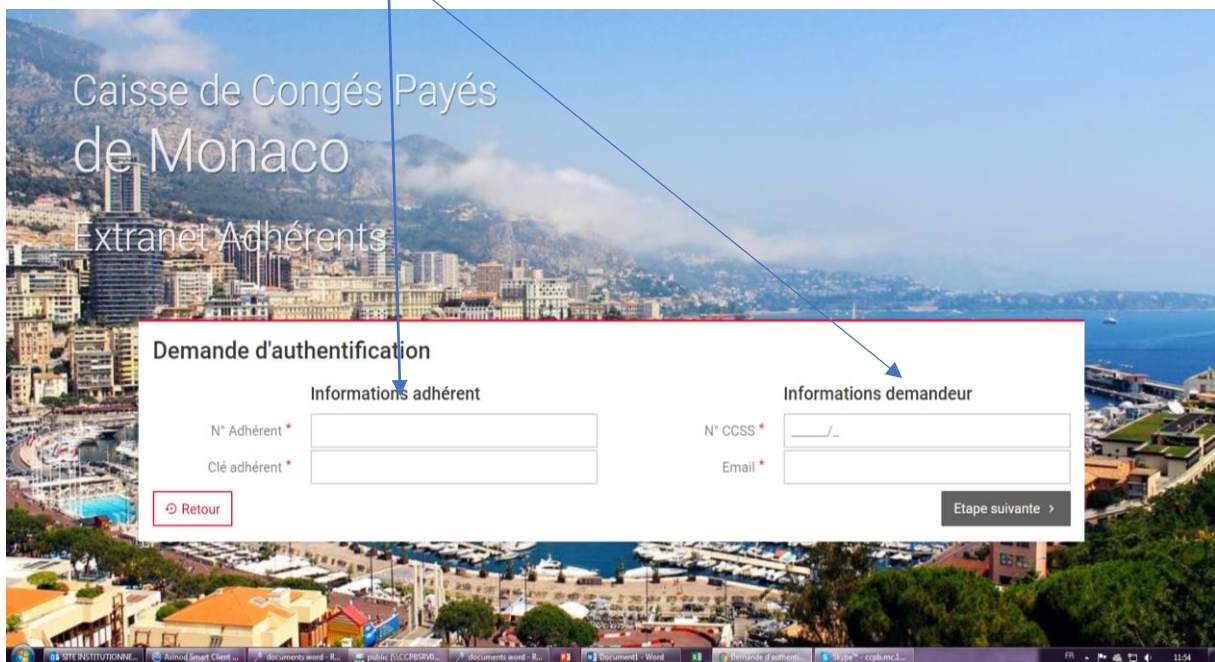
Caisse de Congés Payés
de Monaco
Extranet Adhérents

Demande d'authentification

Informations adhérent

N° Adhérent *

Clé adhérent *

Informations demandeur

N° CCSS * _____/_

Email *

Retour

Etape suivante >

SITE INSTITUTIONNE... Axinod Smart Client ... documents word - R... public (\\CCPBSRV0... documents word - R... Document1 - Word Demande d'authenti... Skype™ - ccpb.mc.1...

FR 11:54